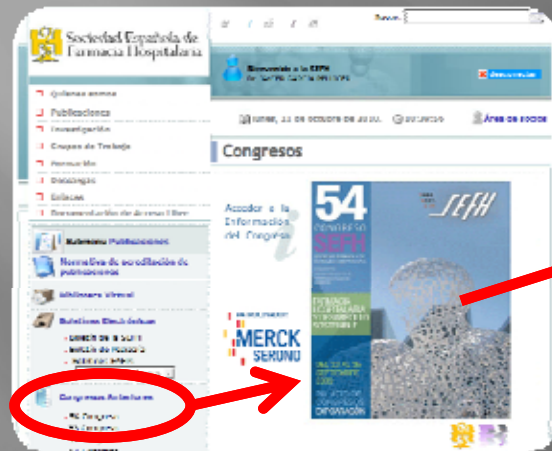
Sociedad Española de Farmacia Hospitalaria

Buscar

Bienvenido a la SEFH

Desconectar

Quiénes somos
Publicaciones
Investigación
Grupos de Trabajo
Formación
Descargas
Enlaces
Documentación de Acceso Libre

lunes, 11 de octubre de 2010.

Área de socios

Congresos

Acceder a la Información del Congreso

Normativa de acreditación de publicaciones

Biblioteca Virtual

Boletines Electrónicos

Congresos Anteriores

54 CONGRESO SEFH

SEFH

MERCK SERONO